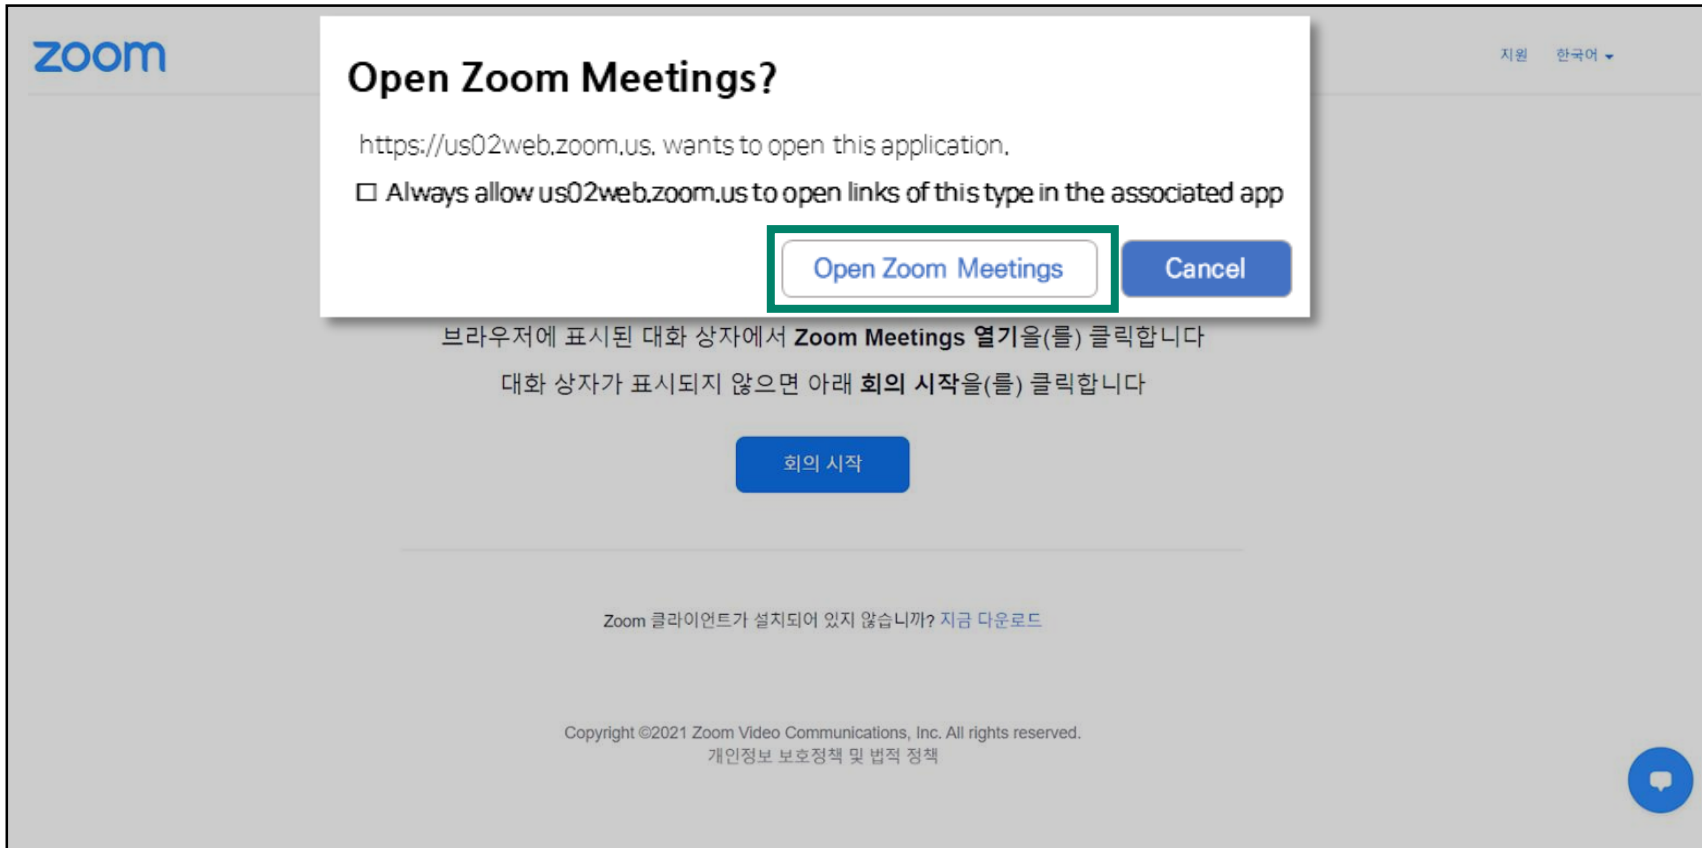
zoom

지원 한국어

Open Zoom Meetings?

https://us02web.zoom.us. wants to open this application.

☐ Always allow us02web.zoom.us to open links of this type in the associated app

Open Zoom Meetings

Cancel

브라우저에 표시된 대화 상자에서 Zoom Meetings 열기을(를) 클릭합니다

대화 상자가 표시되지 않으면 아래 회의 시작을(를) 클릭합니다

회의 시작

Zoom 클라이언트가 설치되어 있지 않습니까? 지금 다운로드

Copyright ©2021 Zoom Video Communications, Inc. All rights reserved.
개인정보 보호정책 및 법적 정책